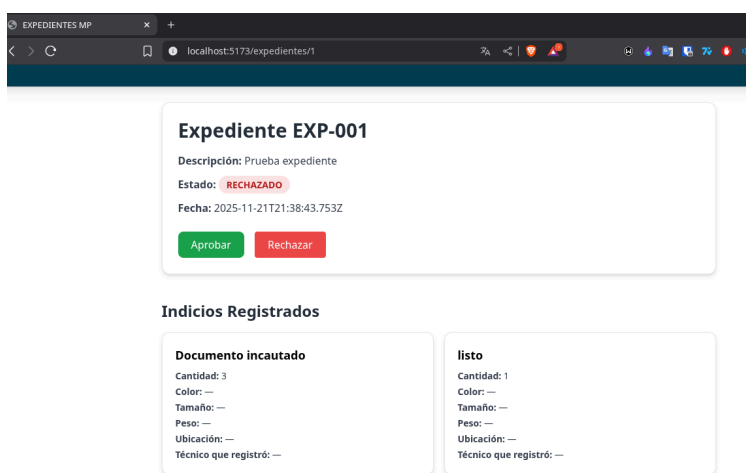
EXPEDIENTES MP
localhost:5173/expedientes/1

Expediente EXP-001

Descripción: Prueba expediente

Estado: RECHAZADO

Fecha: 2025-11-21T21:38:43.753Z

Aprobar Rechazar

Indicios Registrados

Documento incautado
Cantidad: 3
Color: —
Tamaño: —
Peso: —
Ubicación: —
Técnico que registró: —

listo
Cantidad: 1
Color: —
Tamaño: —
Peso: —
Ubicación: —
Técnico que registró: —